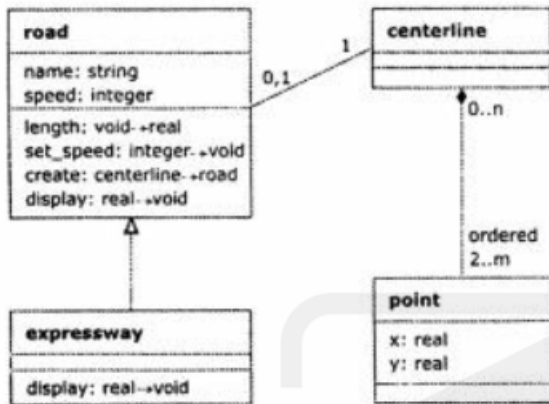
road

name: string
speed: integer

length: void→real
set_speed: integer→void
create: centerline→road
display: real→void

0,1

1

centerline

0..n

ordered
2..m

expressway

display: real→void

point

x: real
y: real